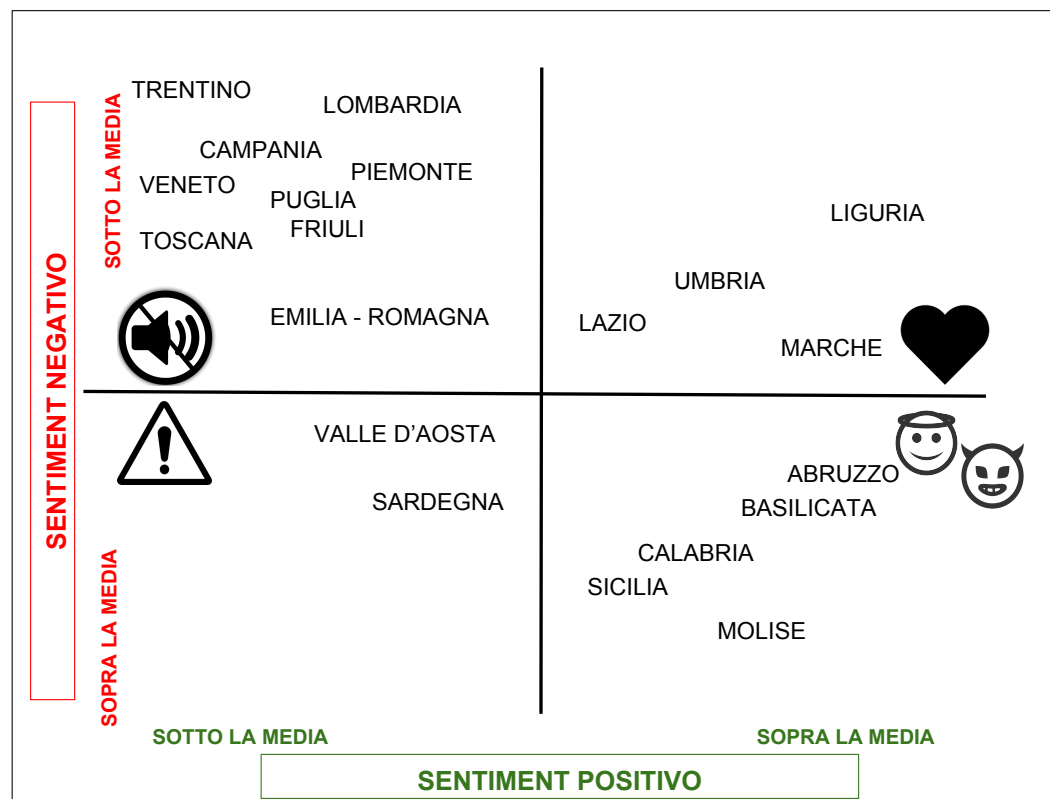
SENTIMENT NEGATIVO

SOTTO LA MEDIA

TRENTINO
LOMBARDIA
CAMPANIA
PIEMONTE
VENETO
PUGLIA
FRIULI
TOSCANA
EMILIA - ROMAGNA

LIGURIA
UMBRIA
LAZIO
MARCHE

VALLE D'AOSTA
SARDEGNA

ABRUZZO
BASILICATA
CALABRIA
SICILIA
MOLISE

SOPRA LA MEDIA

SOTTO LA MEDIA
SOPRA LA MEDIA

SENTIMENT POSITIVO